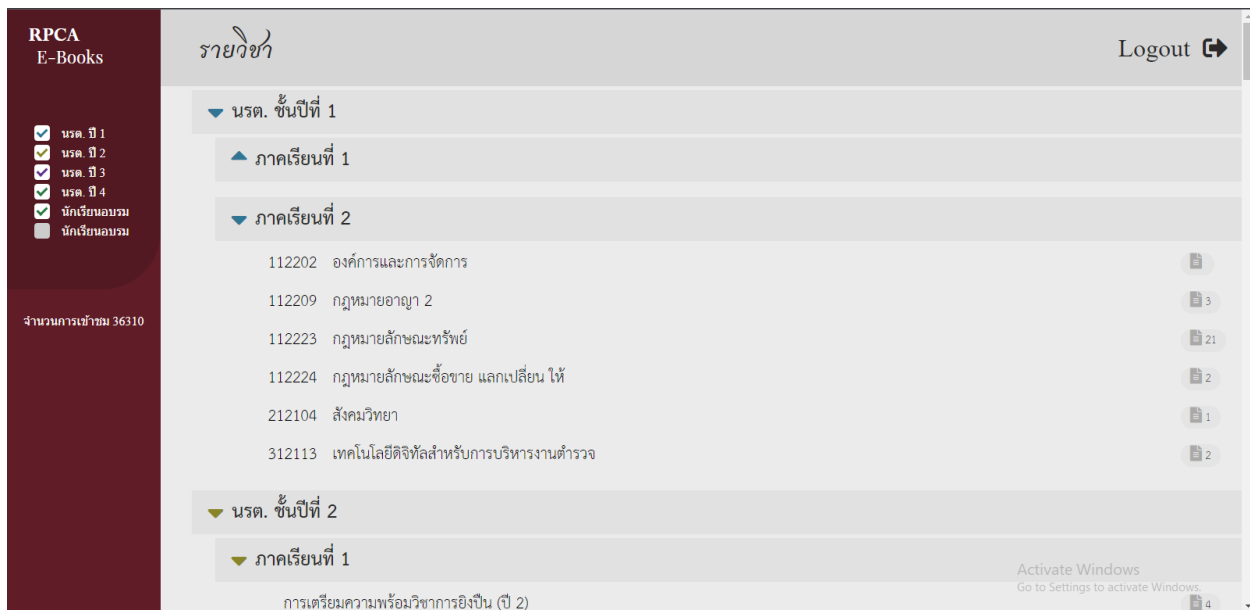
RPCA
E-Books

นรต. ปี 1
นรต. ปี 2
นรต. ปี 3
นรต. ปี 4
นักเรียนอบรม
นักเรียนอบรม

จำนวนการเข้าชม 36310

รายวิชา

Logout

นรต. ชั้นปีที่ 1

ภาคเรียนที่ 1

ภาคเรียนที่ 2

112202 องค์การและการจัดการ

112209 กฎหมายอาญา 2 3

112223 กฎหมายลักษณะทรัพย์ 21

112224 กฎหมายลักษณะซื้อขาย แลกเปลี่ยน ให้ 2

212104 สังคมวิทยา 1

312113 เทคโนโลยีดิจิทัลสำหรับการบริหารงานตำรวจ 2

นรต. ชั้นปีที่ 2

ภาคเรียนที่ 1

การเตรียมความพร้อมวิชาการยิงปืน (ปี 2) 4

Activate Windows
Go to Settings to activate Windows.